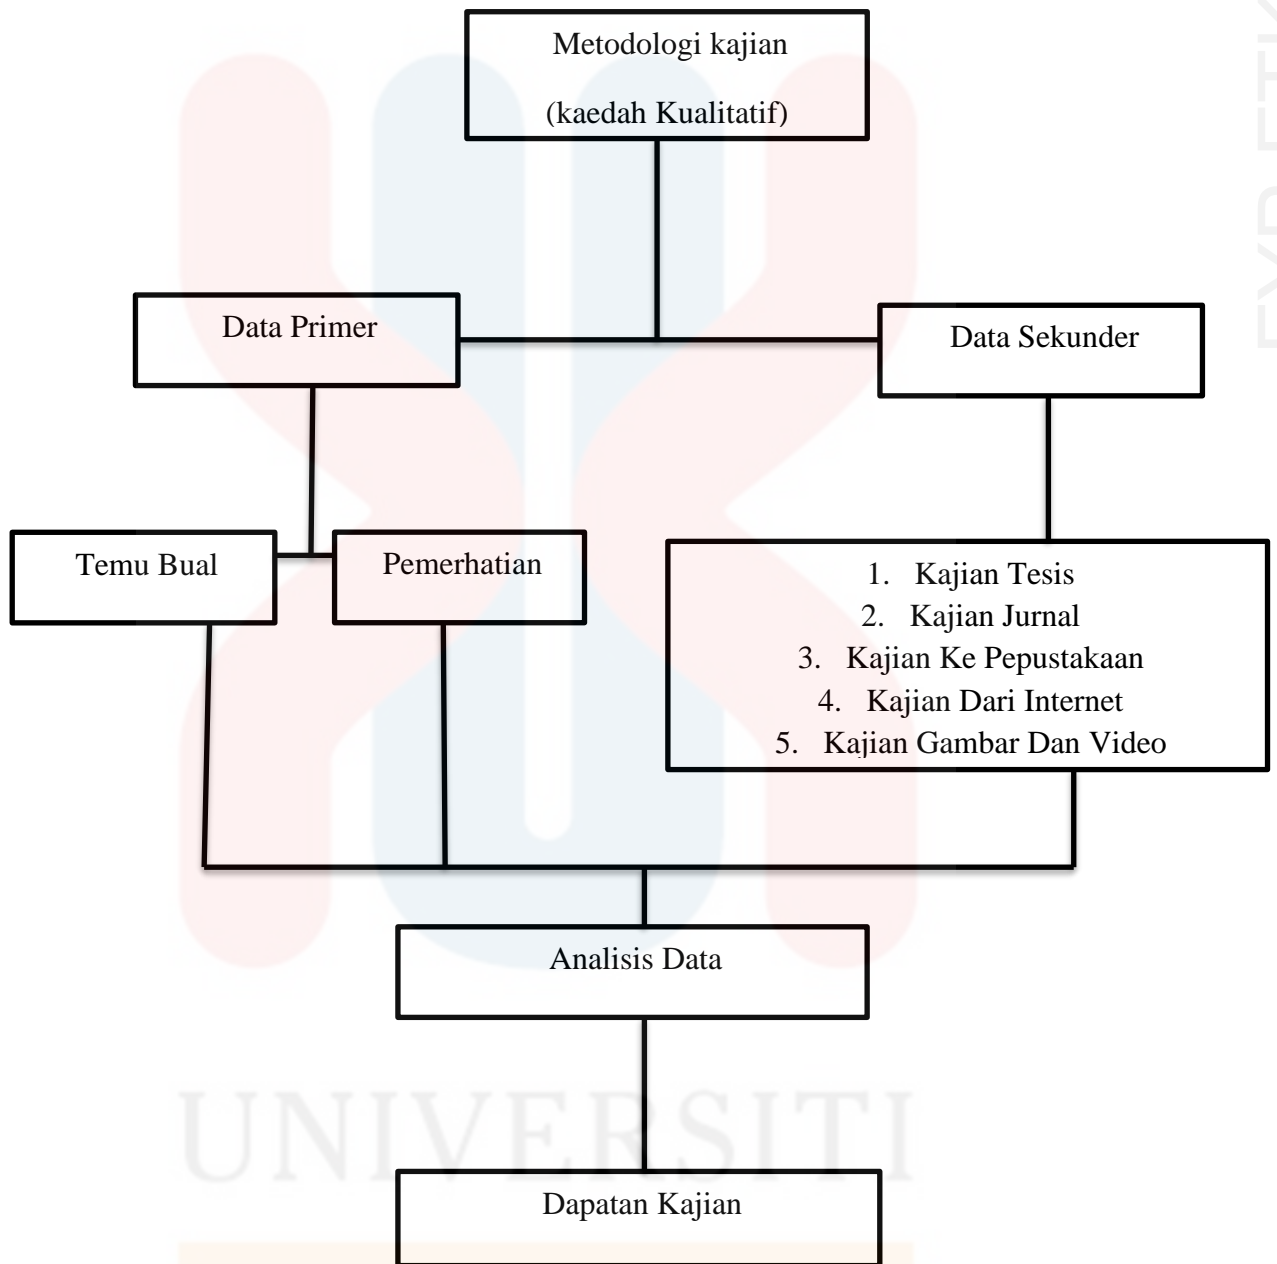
Metodologi kajian

(kaedah Kualitatif)

Data Primer

Data Sekunder

Temu Bual

Pemerhatian

1. Kajian Tesis
2. Kajian Jurnal
3. Kajian Ke Pepustakaan
4. Kajian Dari Internet
5. Kajian Gambar Dan Video

Analisis Data

UNIVERSITI

Dapatan Kajian